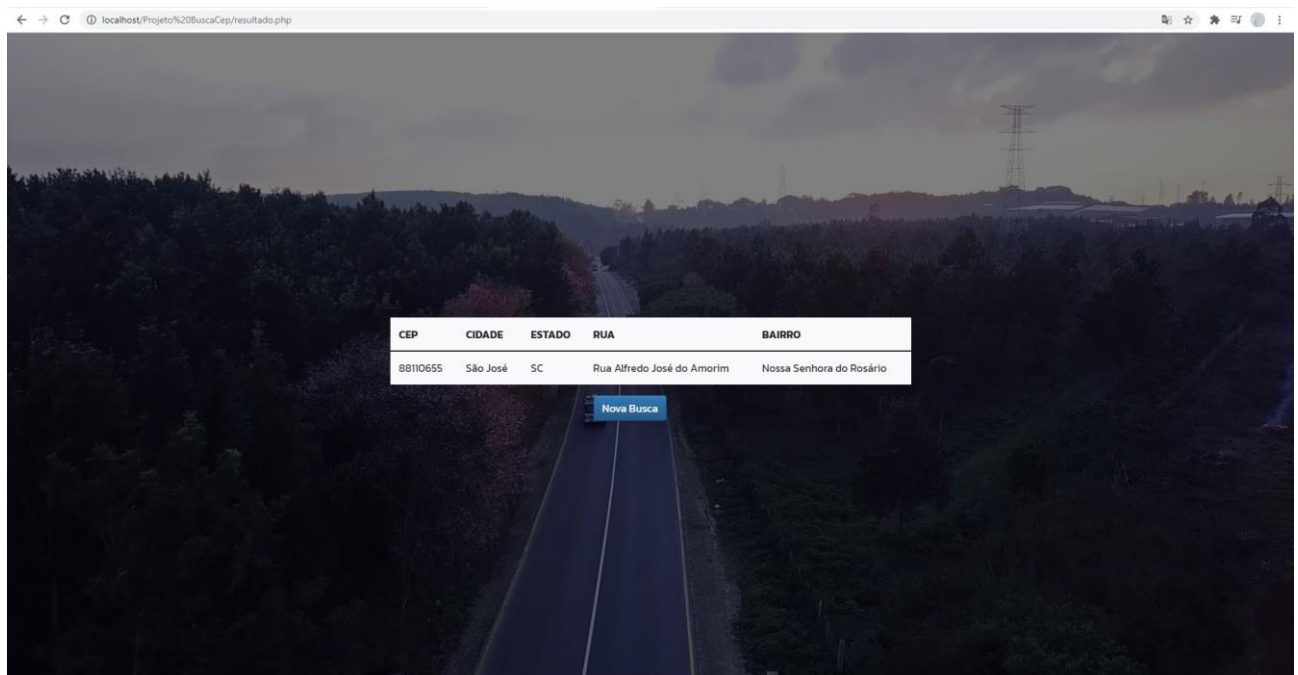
localhost/Projeto%20BuscaCep/resultado.php

| CEP | CIDADE | ESTADO | RUA | BAIRRO |
|---|---|---|---|---|
| 88110655 | São José | SC | Rua Alfredo José do Amorim | Nossa Senhora do Rosário |

Nova Busca